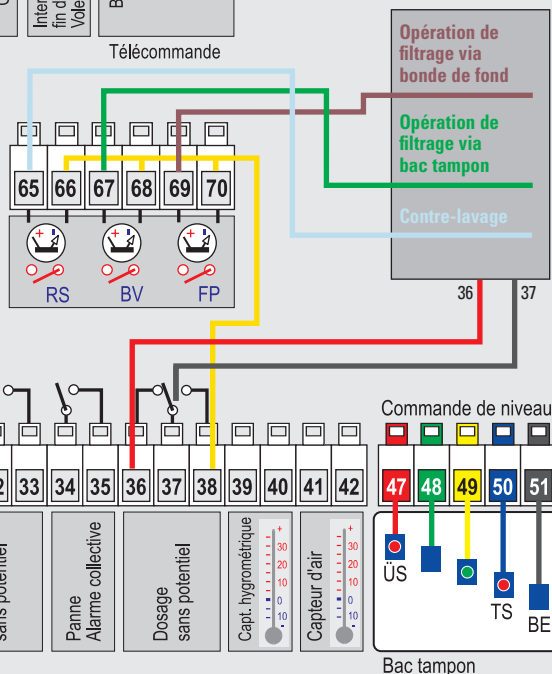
Inter fin d Vole

B

Télécommande

Opération de filtrage via bonde de fond

Opération de filtrage via bac tampon

Contre-lavage

36 37

65 66 67 68 69 70

RS BV FP

Commande de niveau

2 33 34 35 36 37 38 39 40 41 42

47 48 49 50 51

sans potentiel

Panne Alarme collective

Dosage sans potentiel

Capt. hygrométrique

Capteur d'air

+ 30 20 10 0 10 -

+ 30 20 10 0 10 -

ÜS

TS

BE

Bac tampon